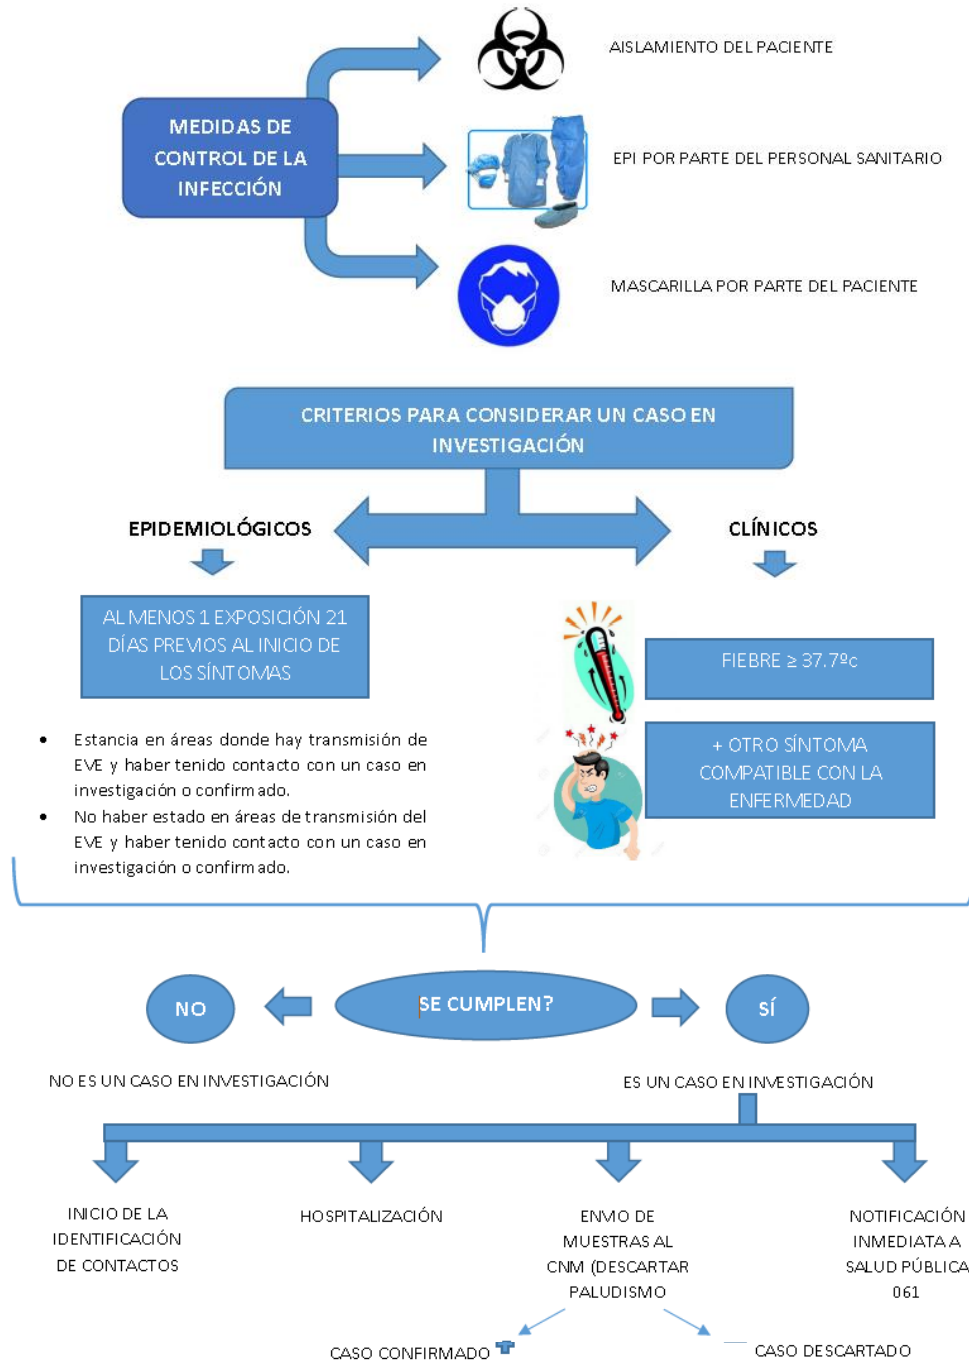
MEDIDAS DE CONTROL DE LA INFECCIÓN

AISLAMIENTO DEL PACIENTE

EPI POR PARTE DEL PERSONAL SANITARIO

MASCARILLA POR PARTE DEL PACIENTE

CRITERIOS PARA CONSIDERAR UN CASO EN INVESTIGACIÓN

EPIDEMIOLÓGICOS

CLÍNICOS

AL MENOS 1 EXPOSICIÓN 21 DÍAS PREVIOS AL INICIO DE LOS SÍNTOMAS

FIEBRE ≥ 37.7ºc

+ OTRO SÍNTOMA COMPATIBLE CON LA ENFERMEDAD

- Estancia en áreas donde hay transmisión de EVE y haber tenido contacto con un caso en investigación o confirmado.
- No haber estado en áreas de transmisión del EVE y haber tenido contacto con un caso en investigación o confirmado.

NO

SE CUMPLEN?

SÍ

NO ES UN CASO EN INVESTIGACIÓN

ES UN CASO EN INVESTIGACIÓN

INICIO DE LA IDENTIFICACIÓN DE CONTACTOS

HOSPITALIZACIÓN

ENVIO DE MUESTRAS AL CNM (DESCARTAR PALUDISMO

NOTIFICACIÓN INMEDIATA A SALUD PÚBLICA 061

CASO CONFIRMADO

CASO DESCARTADO